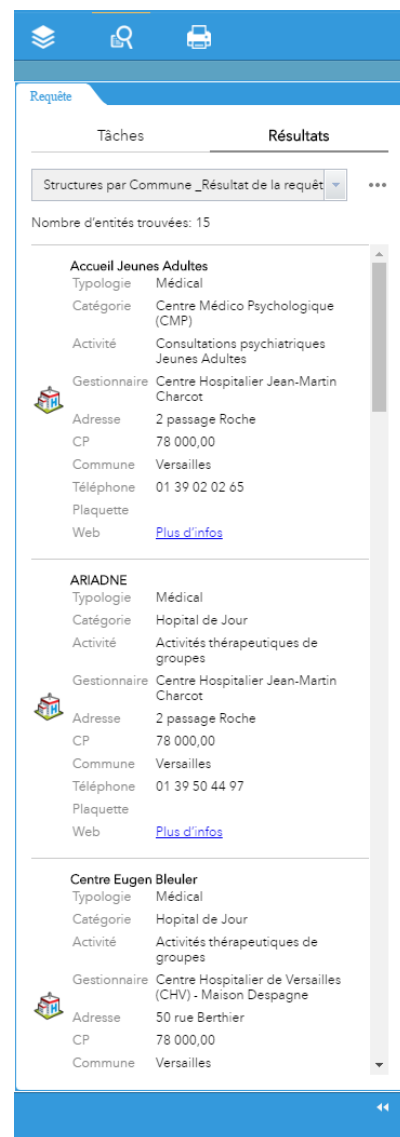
Requête

Tâches Résultats

Structures par Commune _Résultat de la requêt

Nombre d'entités trouvées: 15

Accueil Jeunes Adultes

| | |
|---|---|
| Typologie | Médical |
| Catégorie | Centre Médico Psychologique (CMP) |
| Activité | Consultations psychiatriques Jeunes Adultes |
| Gestionnaire | Centre Hospitalier Jean-Martin Charcot |
| Adresse | 2 passage Roche |
| CP | 78 000,00 |
| Commune | Versailles |
| Téléphone | 01 39 02 02 65 |
| Plaquette | |
| Web | Plus d'infos |

ARIADNE

| | |
|---|---|
| Typologie | Médical |
| Catégorie | Hopital de Jour |
| Activité | Activités thérapeutiques de groupes |
| Gestionnaire | Centre Hospitalier Jean-Martin Charcot |
| Adresse | 2 passage Roche |
| CP | 78 000,00 |
| Commune | Versailles |
| Téléphone | 01 39 50 44 97 |
| Plaquette | |
| Web | Plus d'infos |

Centre Eugen Bleuler

| | |
|---|---|
| Typologie | Médical |
| Catégorie | Hopital de Jour |
| Activité | Activités thérapeutiques de groupes |
| Gestionnaire | Centre Hospitalier de Versailles (CHV) - Maison Despagne |
| Adresse | 50 rue Berthier |
| CP | 78 000,00 |
| Commune | Versailles |